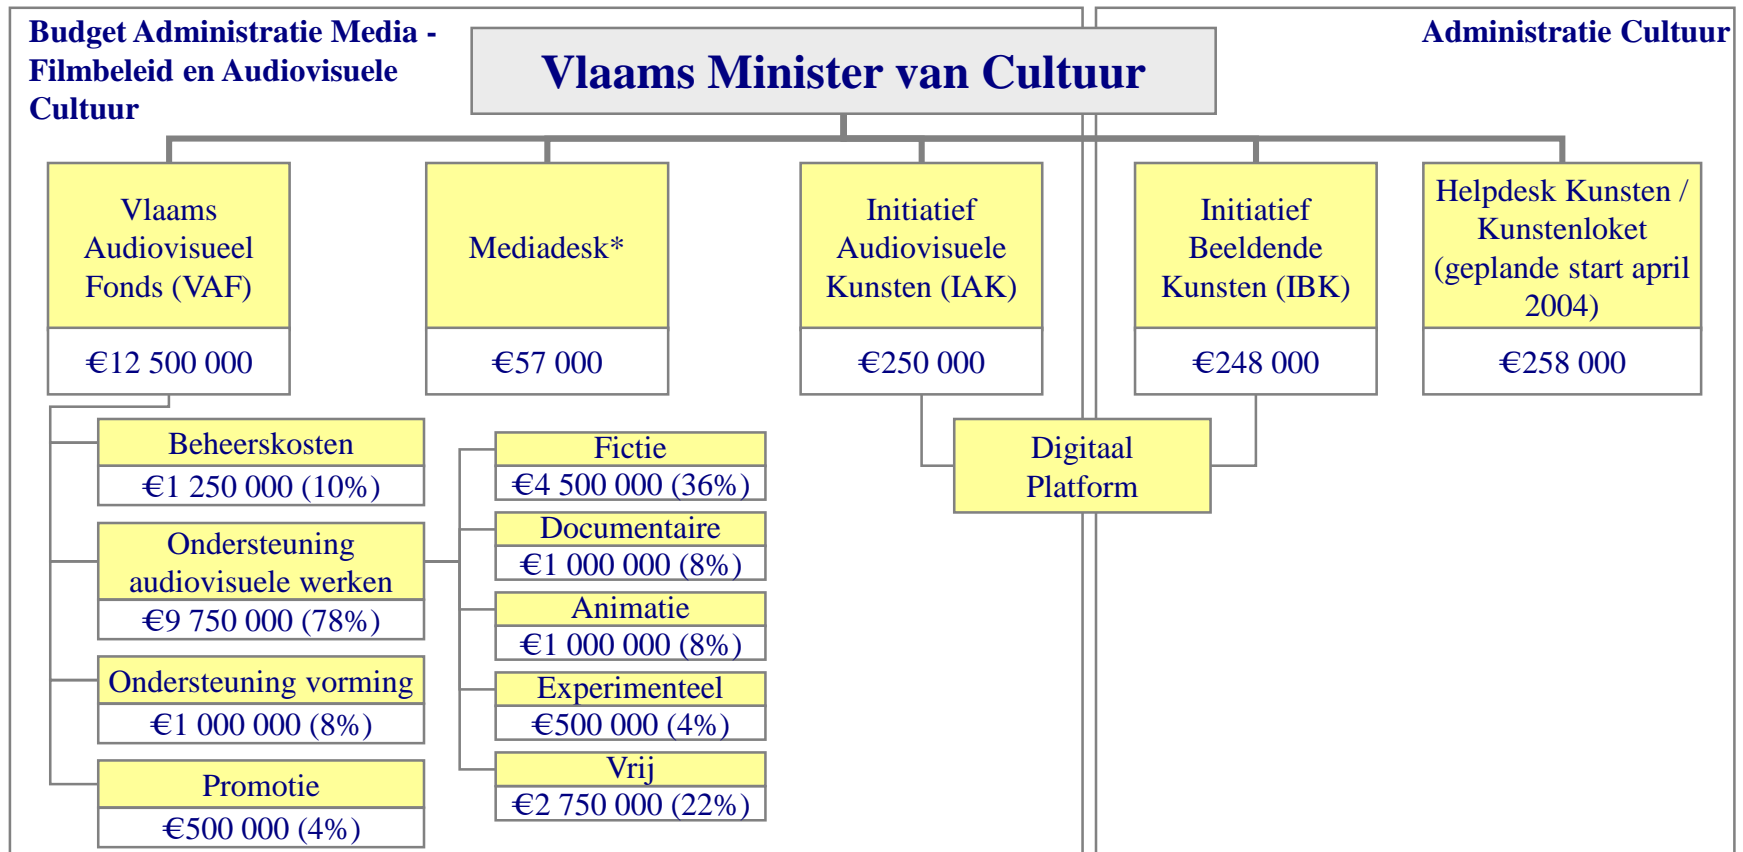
Budget Administratie Media - Filmbeleid en Audiovisuele Cultuur

Vlaams Minister van Cultuur

Administratie Cultuur

Vlaams Audiovisueel Fonds (VAF)
€12 500 000

Mediadesk*
€57 000

Initiatief Audiovisuele Kunsten (IAK)
€250 000

Initiatief Beeldende Kunsten (IBK)
€248 000

Helpdesk Kunsten / Kunstenloket (geplande start april 2004)
€258 000

Beheerskosten
€1 250 000 (10%)

Ondersteuning audiovisuele werken
€9 750 000 (78%)

Ondersteuning vorming
€1 000 000 (8%)

Promotie
€500 000 (4%)

Fictie
€4 500 000 (36%)

Documentaire
€1 000 000 (8%)

Animatie
€1 000 000 (8%)

Experimenteel
€500 000 (4%)

Vrij
€2 750 000 (22%)

Digitaal Platform